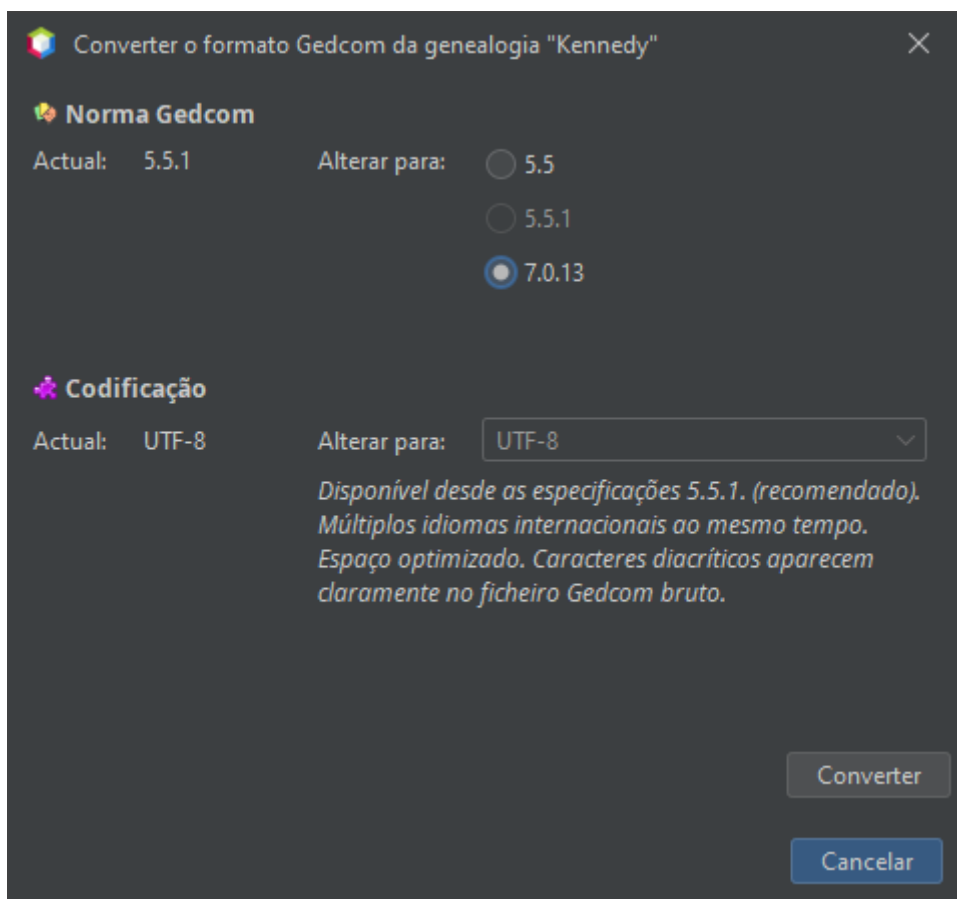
Converter o formato Gedcom da genealogia "Kennedy"

Norma Gedcom

Actual: 5.5.1

Alterar para:
5.5
5.5.1
7.0.13

Codificação

Actual: UTF-8

Alterar para: UTF-8

Disponível desde as especificações 5.5.1. (recomendado). Múltiplos idiomas internacionais ao mesmo tempo. Espaço optimizado. Caracteres diacríticos aparecem claramente no ficheiro Gedcom bruto.

Converter

Cancelar